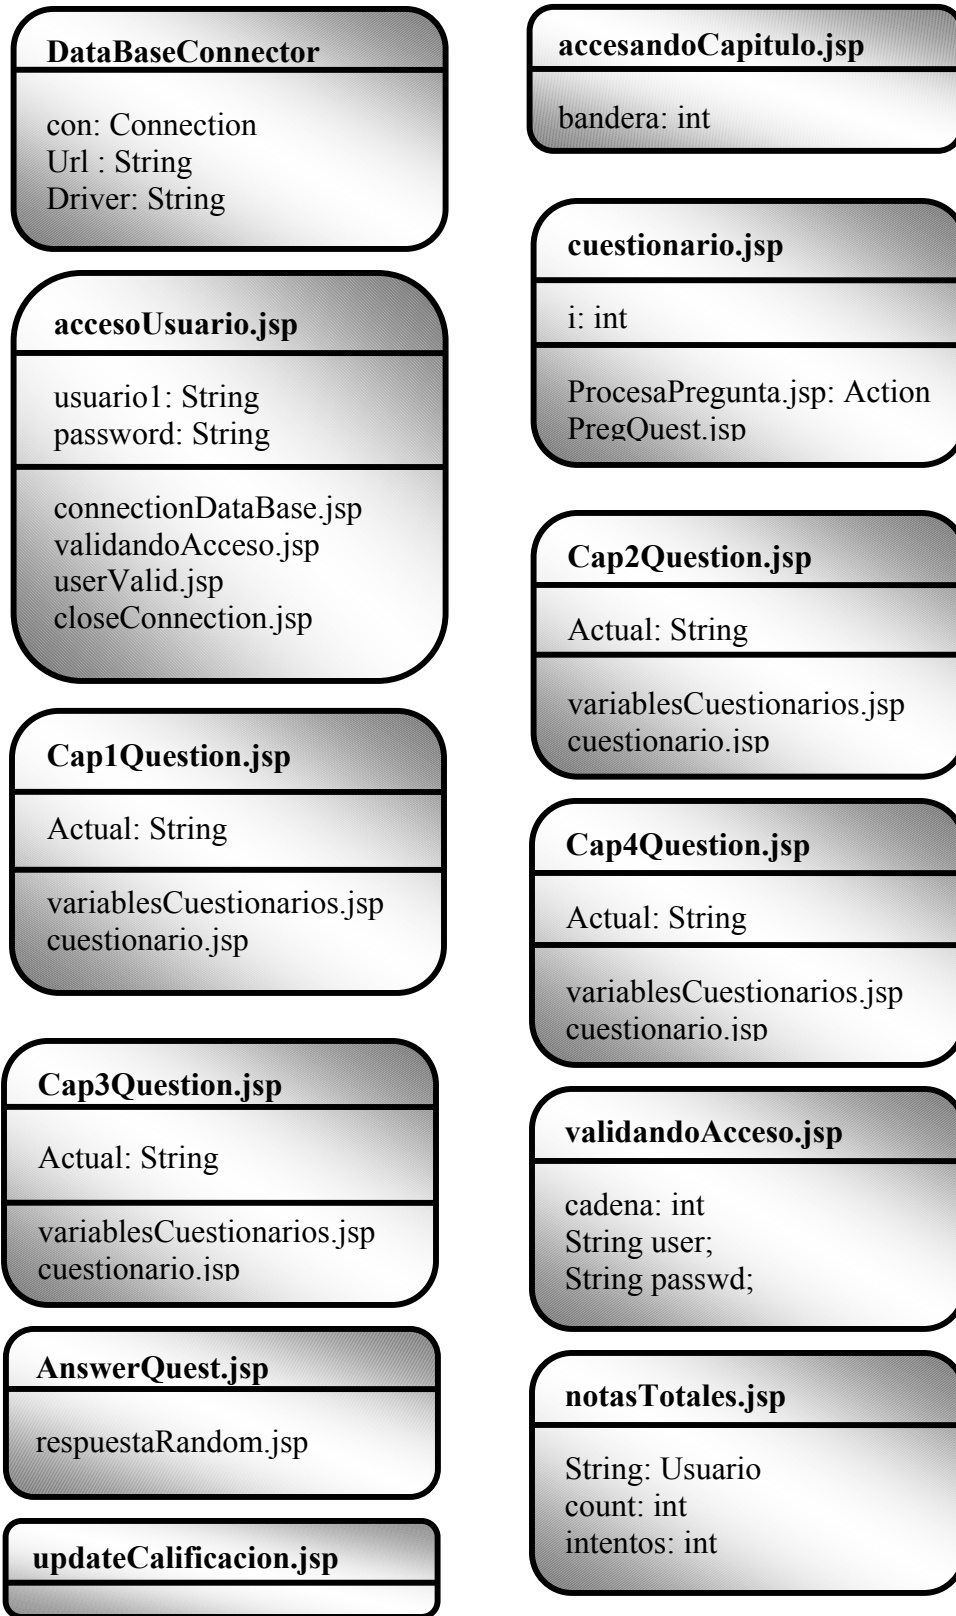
DataBaseConnector

con: Connection
Url : String
Driver: String

accesoUsuario.jsp

usuario1: String
password: String

connectionDataBase.jsp
validandoAcceso.jsp
userValid.jsp
closeConnection.jsp

Cap1Question.jsp

Actual: String

variablesCuestionarios.jsp
cuestionario.jsp

Cap3Question.jsp

Actual: String

variablesCuestionarios.jsp
cuestionario.jsp

AnswerQuest.jsp

respuestaRandom.jsp

updateCalificacion.jsp

accesandoCapitulo.jsp

bandera: int

cuestionario.jsp

i: int

ProcesaPregunta.jsp: Action
PregQuest.jsp

Cap2Question.jsp

Actual: String

variablesCuestionarios.jsp
cuestionario.jsp

Cap4Question.jsp

Actual: String

variablesCuestionarios.jsp
cuestionario.jsp

validandoAcceso.jsp

cadena: int
String user;
String passwd;

notasTotales.jsp

String: Usuario
count: int
intentos: int